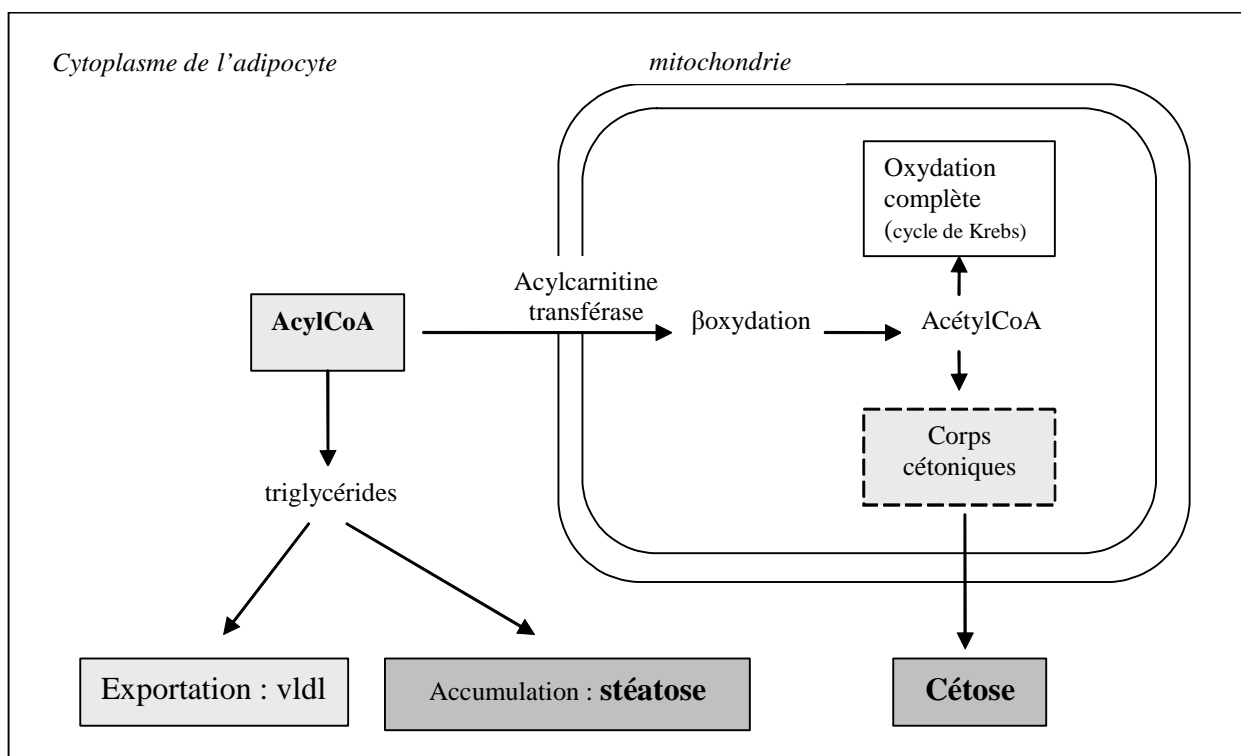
Cytoplasme de l'adipocyte

mitochondrie

Oxydation complète (cycle de Krebs)

Acylcarnitine transférase

AcylCoA

βoxydation

AcétylCoA

Corps cétoniques

triglycérides

Exportation : vldl

Accumulation : stéatose

Cétose